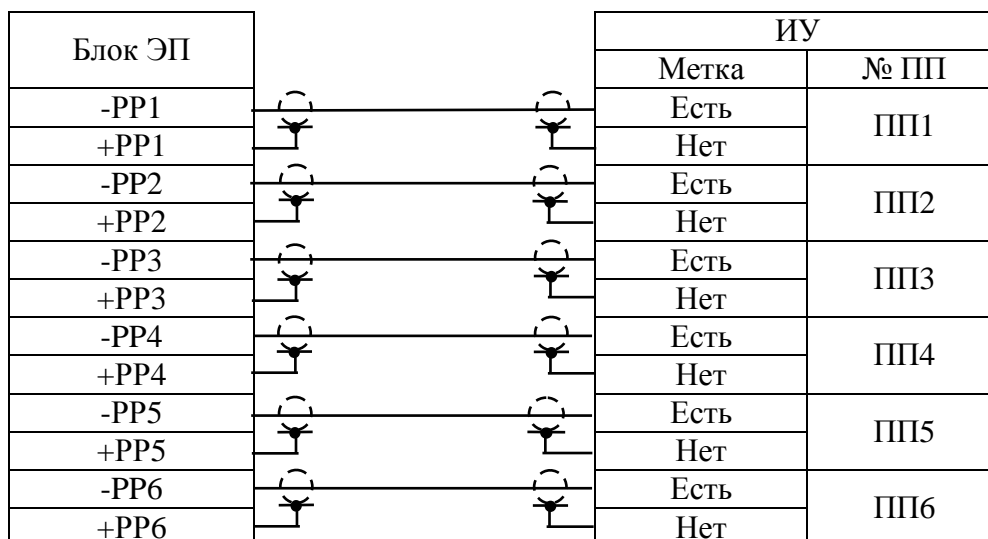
| Блок ЭП |
|---|
| -PP1 |
| +PP1 |
| -PP2 |
| +PP2 |
| -PP3 |
| +PP3 |
| -PP4 |
| +PP4 |
| -PP5 |
| +PP5 |
| -PP6 |
| +PP6 |

| ИУ | |
|---|---|
| Метка | № ПП |
| Есть | ПП1 |
| Нет | |
| Есть | ПП2 |
| Нет | |
| Есть | ПП3 |
| Нет | |
| Есть | ПП4 |
| Нет | |
| Есть | ПП5 |
| Нет | |
| Есть | ПП6 |
| Нет | |